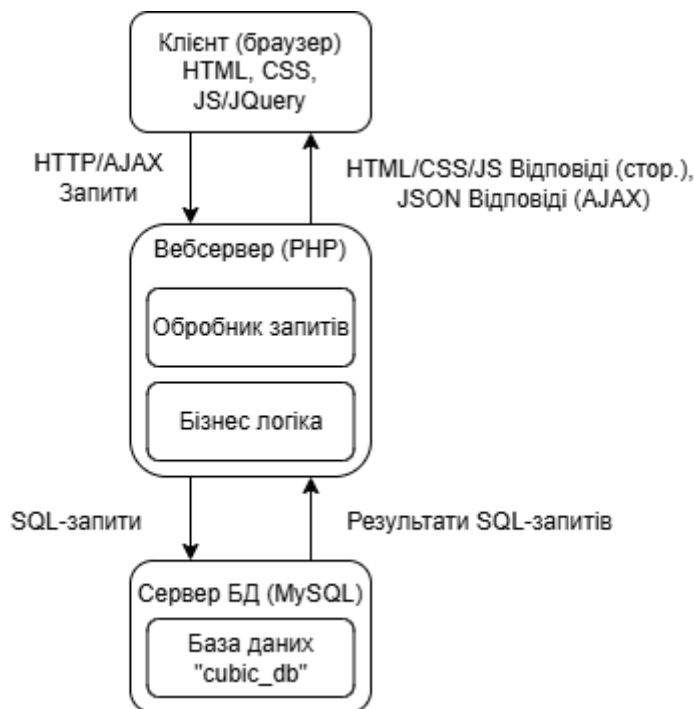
Клієнт (браузер)
HTML, CSS,
JS/JQuery

HTTP/AJAX
Запити

HTML/CSS/JS Відповіді (стор.),
JSON Відповіді (AJAX)

Вебсервер (PHP)

Обробник запитів

Бізнес логіка

SQL-запити

Результати SQL-запитів

Сервер БД (MySQL)

База даних
"cubic_db"